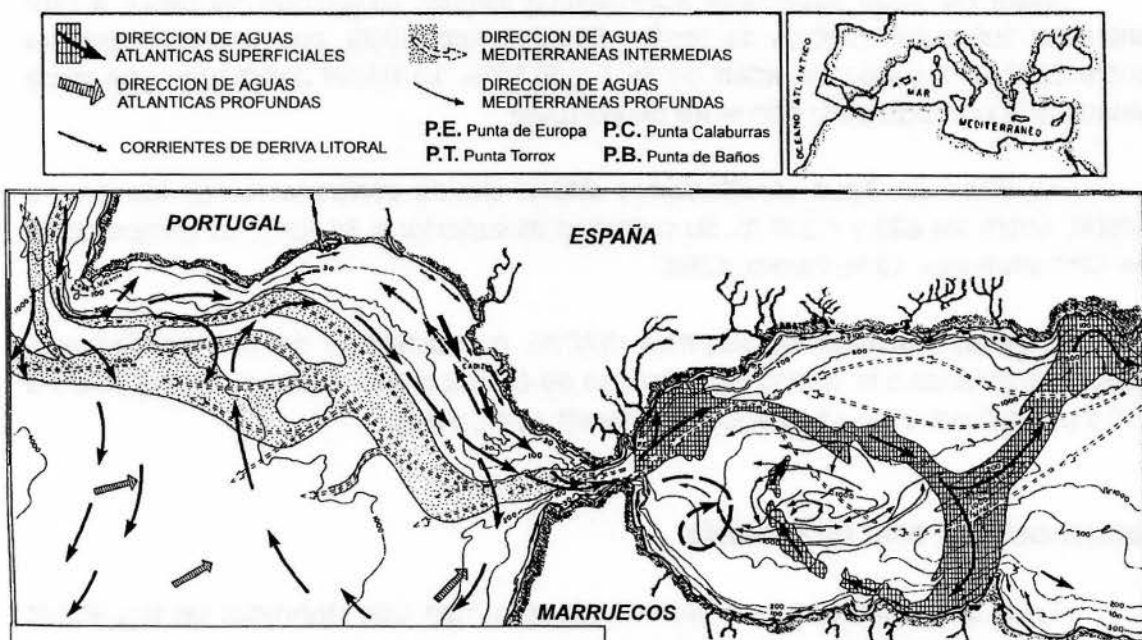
DIRECCION DE AGUAS ATLANTICAS SUPERFICIALES

DIRECCION DE AGUAS ATLANTICAS PROFUNDAS

CORRIENTES DE DERIVA LITORAL

DIRECCION DE AGUAS MEDITERRANEAS INTERMEDIAS

DIRECCION DE AGUAS MEDITERRANEAS PROFUNDAS

P.E. Punta de Europa P.C. Punta Calaburras
P.T. Punta Torrox P.B. Punta de Baños

OCEANO ATLANTICO
MAR
MEDITERRANEO

PORTUGAL

ESPAÑA

MARRUECOS

1000
100
200
1000
1000
100
200
1000
500
1000
100
200
500
1000